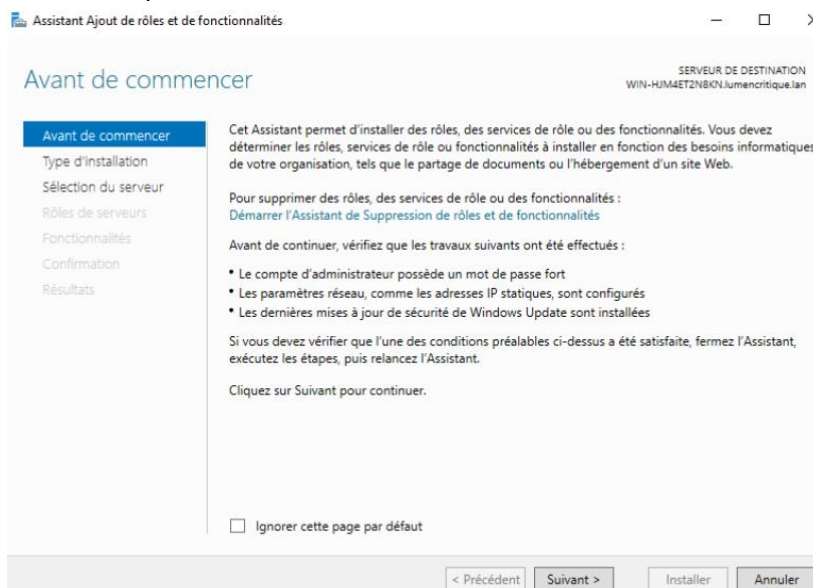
Assistant Ajout de rôles et de fonctionnalités

Avant de commencer

SERVEUR DE DESTINATION
WIN-HJM4ET2N8KN.lumencritique.lan

Avant de commencer
Type d'installation
Sélection du serveur
Rôles de serveurs
Fonctionnalités
Confirmation
Résultats

Cet Assistant permet d'installer des rôles, des services de rôle ou des fonctionnalités. Vous devez déterminer les rôles, services de rôle ou fonctionnalités à installer en fonction des besoins informatiques de votre organisation, tels que le partage de documents ou l'hébergement d'un site Web.

Pour supprimer des rôles, des services de rôle ou des fonctionnalités :
Démarrer l'Assistant de Suppression de rôles et de fonctionnalités

Avant de continuer, vérifiez que les travaux suivants ont été effectués :

• Le compte d'administrateur possède un mot de passe fort
• Les paramètres réseau, comme les adresses IP statiques, sont configurés
• Les dernières mises à jour de sécurité de Windows Update sont installées

Si vous devez vérifier que l'une des conditions préalables ci-dessus a été satisfaite, fermez l'Assistant, exécutez les étapes, puis relancez l'Assistant.

Cliquez sur Suivant pour continuer.

Ignorer cette page par défaut

< Précédent | Suivant > | Installer | Annuler